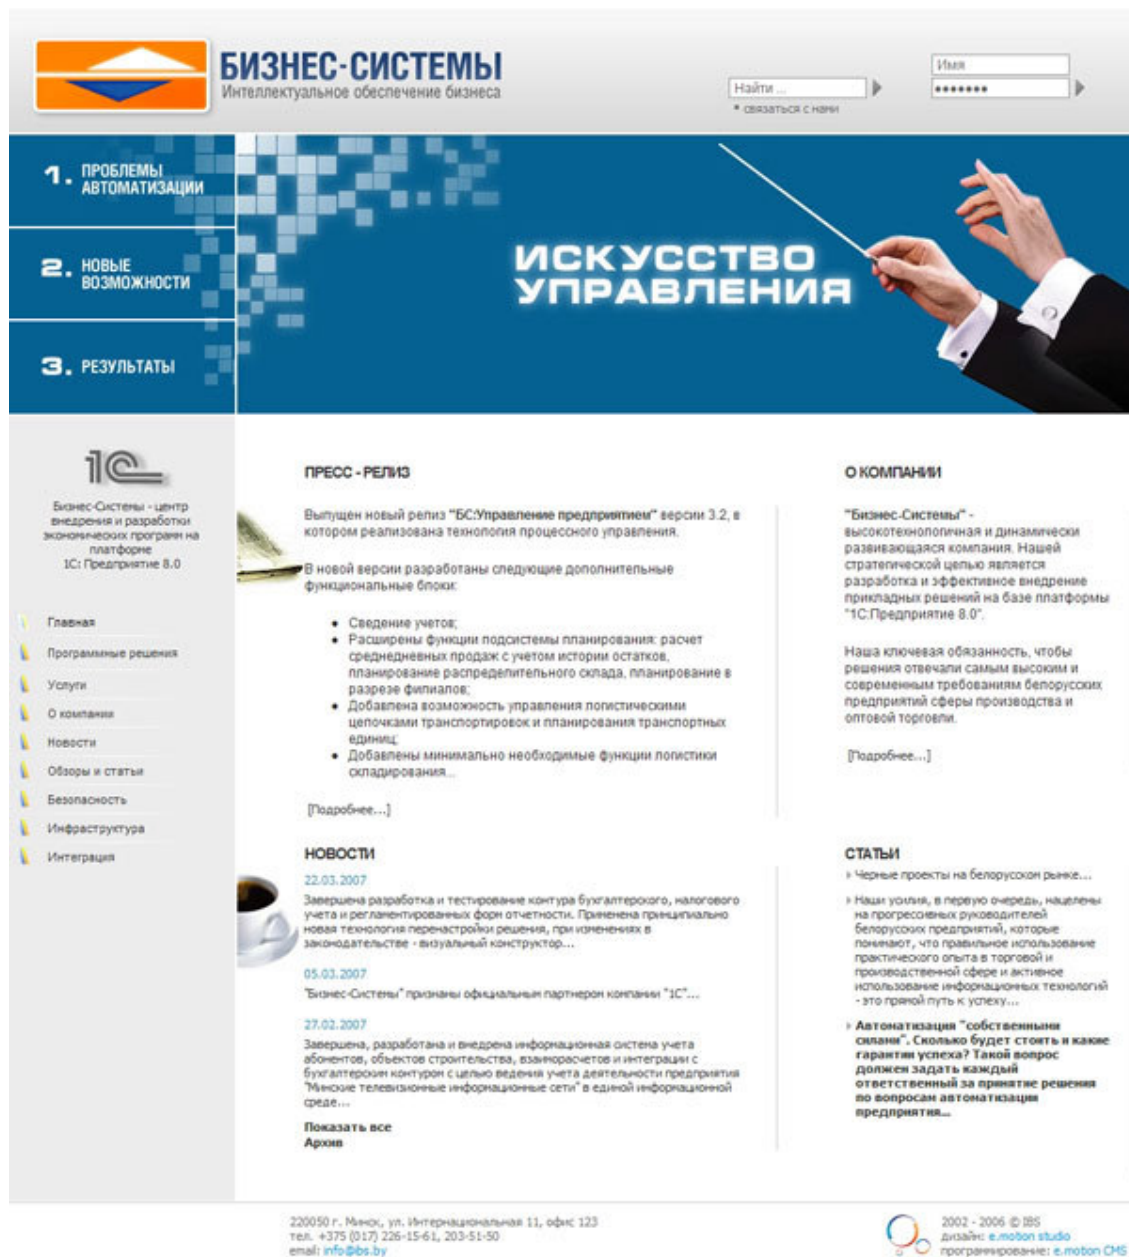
БИЗНЕС-СИСТЕМЫ
Интеллектуальное обеспечение бизнеса

Найти ...
* связаться с нами

Имя
•••••••

1. ПРОБЛЕМЫ АВТОМАТИЗАЦИИ
2. НОВЫЕ ВОЗМОЖНОСТИ
3. РЕЗУЛЬТАТЫ

ИСКУССТВО УПРАВЛЕНИЯ

1С

Бизнес-Системы - центр внедрения и разработки экономических программ на платформе 1С: Предприятие 8.0

Главная
Программные решения
Услуги
О компании
Новости
Обзоры и статьи
Безопасность
Инфраструктура
Интеграция

ПРЕСС - РЕЛИЗ

Выпущен новый релиз "БС:Управление предприятием" версии 3.2, в котором реализована технология процессного управления.

В новой версии разработаны следующие дополнительные функциональные блоки:

- Сведение учетов;
- Расширены функции подсистемы планирования: расчет среднедневных продаж с учетом истории остатков, планирование распределительного склада, планирование в разрезе филиалов;
- Добавлена возможность управления логистическими цепочками транспортировок и планирования транспортных единиц;
- Добавлены минимально необходимые функции логистики складирования...

[Подробнее...]

НОВОСТИ

22.03.2007
Завершена разработка и тестирование контура бухгалтерского, налогового учета и регламентированных форм отчетности. Применена принципиально новая технология перенастройки решения, при изменениях в законодательстве - визуальный конструктор...

05.03.2007
"Бизнес-Системы" признаны официальным партнером компании "1С"...

27.02.2007
Завершена, разработана и внедрена информационная система учета абонентов, объектов строительства, взаиморасчетов и интеграции с бухгалтерским контуром с целью ведения учета деятельности предприятия "Минские телевизионные информационные сети" в единой информационной среде...

Показать все
Архив

О КОМПАНИИ

"Бизнес-Системы" - высокотехнологичная и динамически развивающаяся компания. Нашей стратегической целью является разработка и эффективное внедрение прикладных решений на базе платформы "1С:Предприятие 8.0".

Наша ключевая обязанность, чтобы решения отвечали самым высоким и современным требованиям белорусских предприятий сферы производства и оптовой торговли.

[Подробнее...]

СТАТЬИ

Черные проекты на белорусском рынке...

Наши усилия, в первую очередь, нацелены на прогрессивных руководителей белорусских компаний, которые понимают, что правильное использование практического опыта в торговой и производственной сфере и активное использование информационных технологий - это прямой путь к успеху...

Автоматизация "собственными силами". Сколько будет стоить и какие гарантии успеха? Такой вопрос должен задать каждый ответственный за принятие решения по вопросам автоматизации предприятия...

220050 г. Минск, ул. Интернациональная 11, офис 123
тел. +375 (017) 226-15-61, 203-51-50
email: info@bs.by

2002 - 2006 © IBS
дизайн: e.motion studio
программирование: e.motion CMS